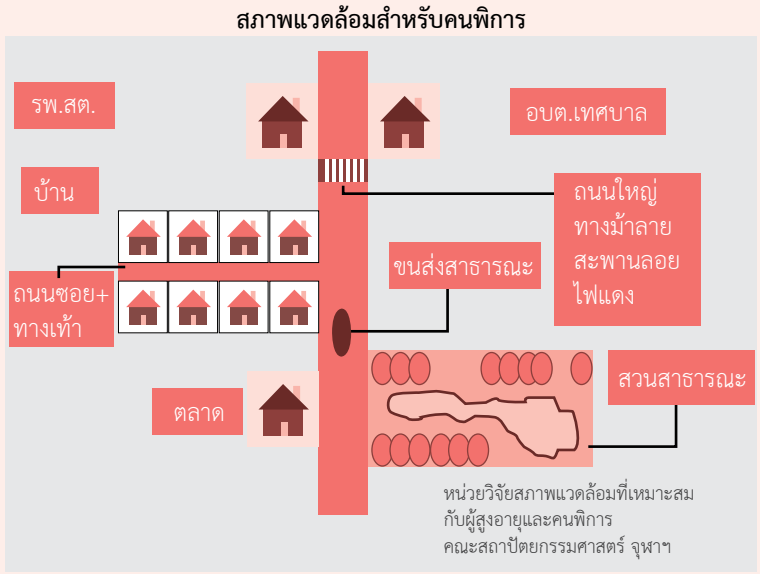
สภาพแวดล้อมสำหรับคนพิการ

รพ.สต.

บ้าน

อบต.เทศบาล

ถนนใหญ่
ทางม้าลาย
สะพานลอย
ไฟแดง

ขนส่งสาธารณะ

ถนนซอย+
ทางเท้า

ตลาด

สวนสาธารณะ

หน่วยวิจัยสภาพแวดล้อมที่เหมาะสม
กับผู้สูงอายุและคนพิการ
คณะสถาปัตยกรรมศาสตร์ จุฬาฯ